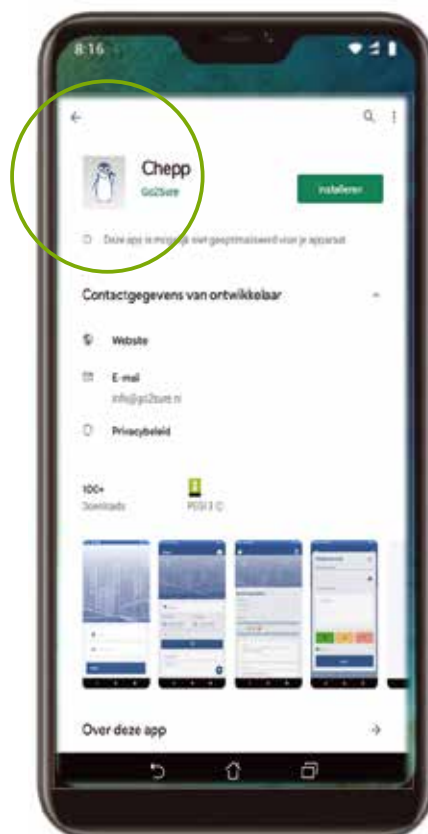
8:16

Chepp
Go2Sure

Installeren

Deze app is mogelijk niet geoptimaliseerd voor je apparaat

Contactgegevens van ontwikkelaar

Website

E-mail
info@go2sure.nl

Privacybeleid

100+
Downloads

PEGI 3

Over deze app